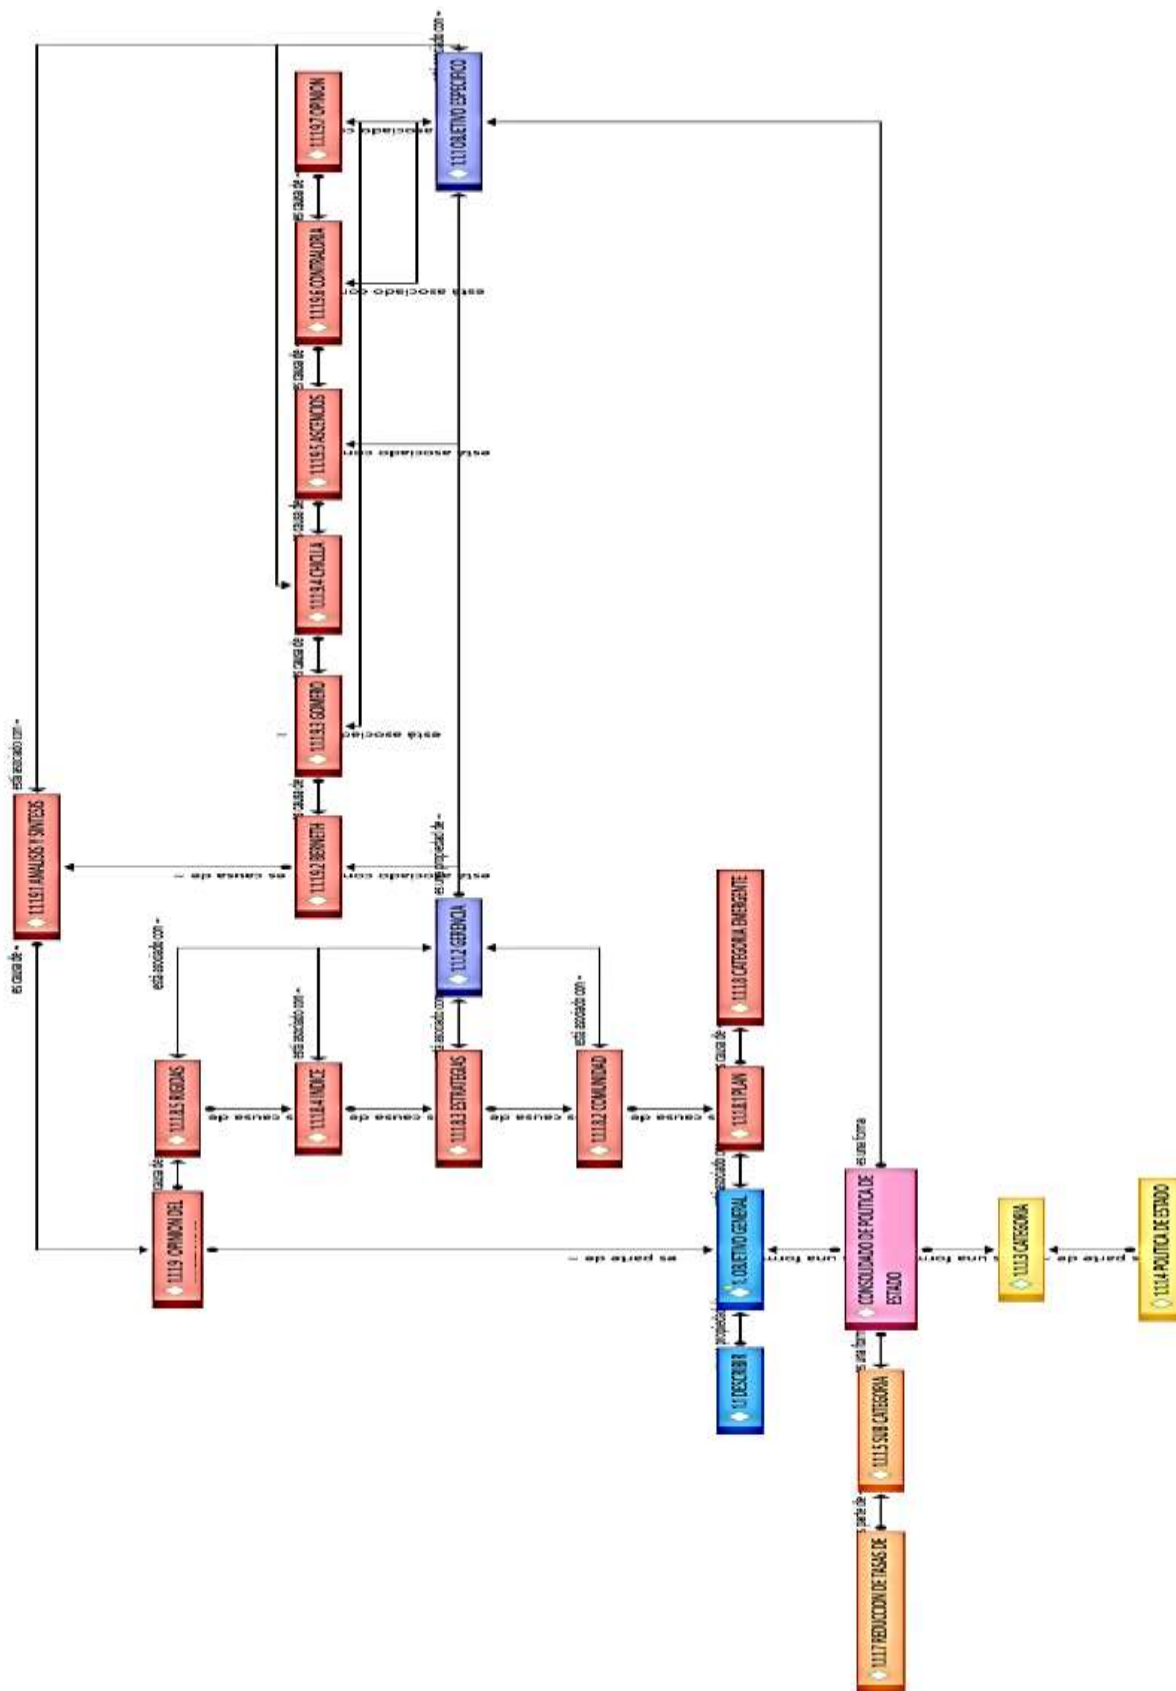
1.1.1 OBJETIVO ESPECIFICO
está asociado con
1.1.1.9.7 OPINION
está asociado con
es causa de
1.1.1.9.6 CONTRALORIA
está asociado con
es causa de
1.1.1.9.5 ASCENSOS
está asociado con
es causa de
1.1.1.9.4 CHOLA
es causa de
1.1.1.9.3 GOBIERNO
está asociado con
es causa de
1.1.1.9.2 BIENESTAR
está asociado con
es causa de
1.1.1.5.1 ANALISIS Y SINTESIS
está asociado con
es causa de
1.1.1.2 GERENCIA
es una propiedad de
está asociado con
1.1.1.8.5 REGLAS
está asociado con
es causa de
1.1.1.8.4 INDICE
es causa de
1.1.1.8.3 ESTRATEGIAS
está asociado con
es causa de
1.1.1.8.2 COMUNIDAD
está asociado con
es causa de
1.1.1.8.1 PLAN
es causa de
1.1.1.8 CATEGORIA EMERGENTE
1.1.1.9 OPINION DEL
es parte de
es causa de
1. OBJETIVO GENERAL
es una forma
1.1 DESCRIBIR
es propiedad de
CONSOLIDADO DE POLITICA DE ESTADO
es una forma
1.1.1.3 CATEGORIA
es parte de
1.1.1.4 POLITICA DE ESTADO
1.1.1.5 SUB CATEGORIA
es una forma
es parte de
1.1.1.7 REDUCCION DE TASAS DE